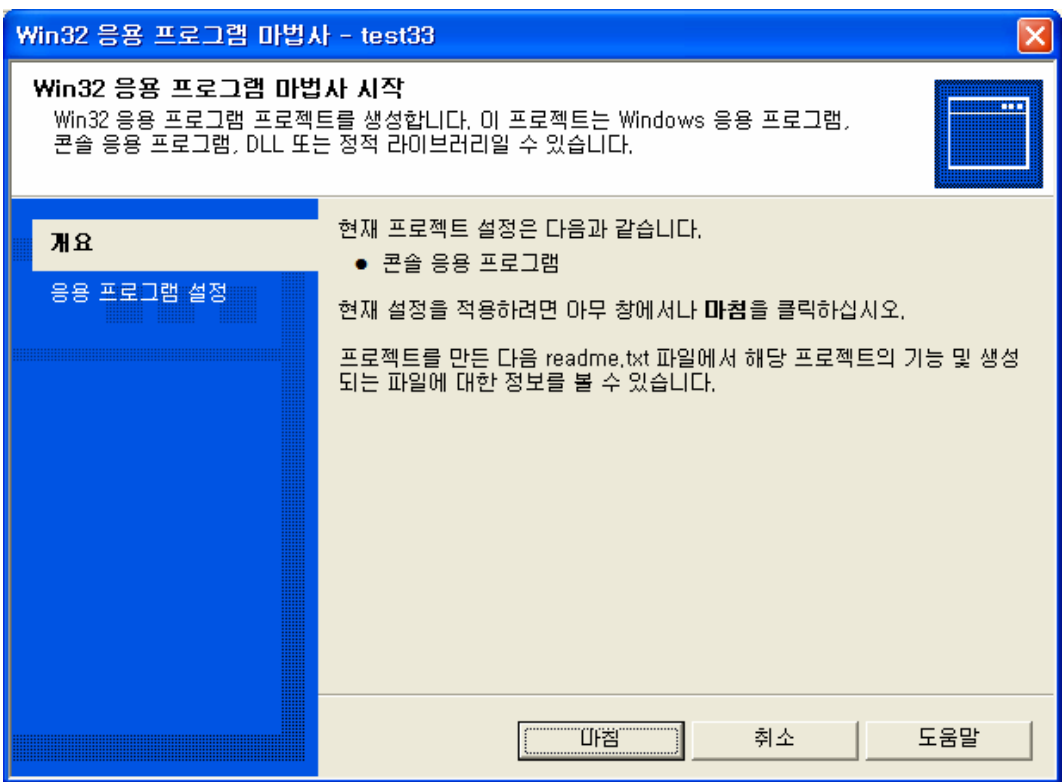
Win32 응용 프로그램 마법사 - test33

Win32 응용 프로그램 마법사 시작

Win32 응용 프로그램 프로젝트를 생성합니다. 이 프로젝트는 Windows 응용 프로그램, 콘솔 응용 프로그램, DLL 또는 정적 라이브러리일 수 있습니다.

개요

응용 프로그램 설정

현재 프로젝트 설정은 다음과 같습니다.

• 콘솔 응용 프로그램

현재 설정을 적용하려면 아무 창에서나 마침을 클릭하십시오.

프로젝트를 만든 다음 readme.txt 파일에서 해당 프로젝트의 기능 및 생성되는 파일에 대한 정보를 볼 수 있습니다.

마침

취소

도움말